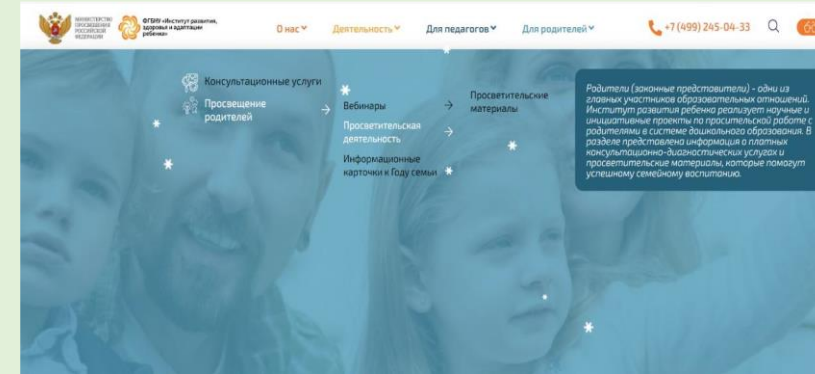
МИНИСТЕРСТВО ПРОСВЕЩЕНИЯ РОССИЙСКОЙ ФЕДЕРАЦИИ

ФГБНУ «Институт развития, здоровья и адаптации ребенка»

О нас ˅ Деятельность ˅ Для педагогов ˅ Для родителей ˅ +7 (499) 245-04-33

Консультационные услуги

Просвещение родителей

Вебинары

Просветительская деятельность

Информационные карточки к Году семьи

Просветительские материалы

Родители (законные представители) - одни из главных участников образовательных отношений. Институт развития ребенка реализует научные и инициативные проекты по просительской работе с родителями в системе дошкольного образования. В разделе представлена информация о платных консультационно-диагностических услугах и просветительские материалы, которые помогут успешному семейному воспитанию.